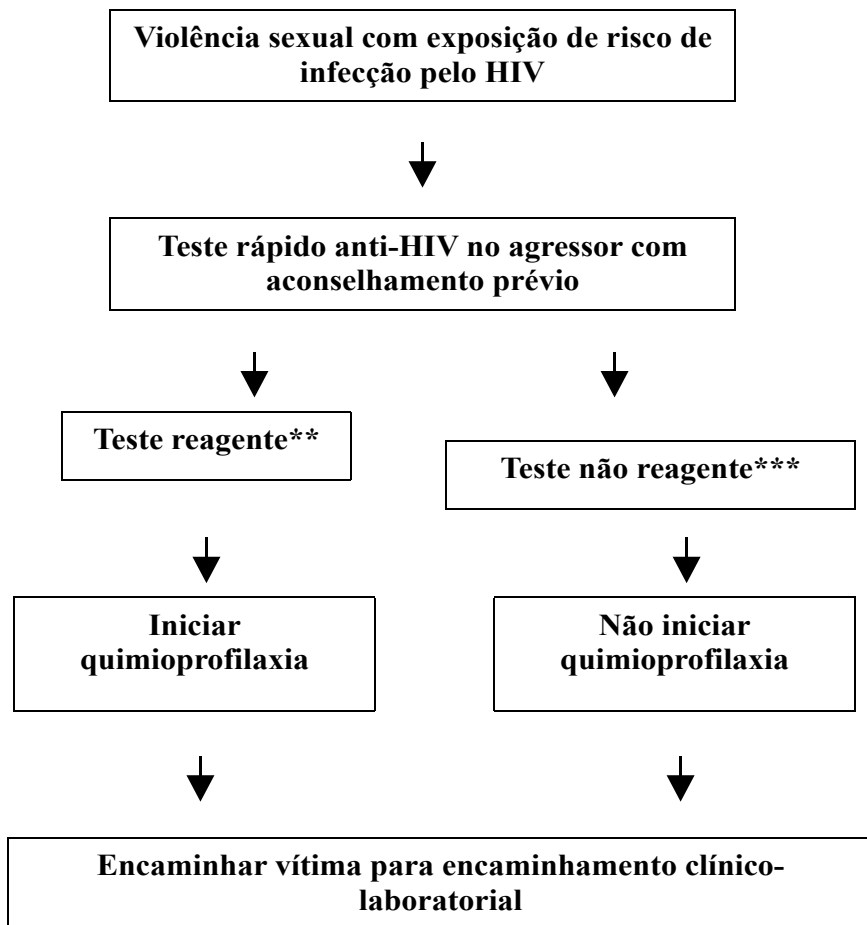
Violência sexual com exposição de risco de infecção pelo HIV

Teste rápido anti-HIV no agressor com aconselhamento prévio

Teste reagente**

Teste não reagente***

Iniciar quimioprofilaxia

Não iniciar quimioprofilaxia

Encaminhar vítima para encaminhamento clínico-laboratorial